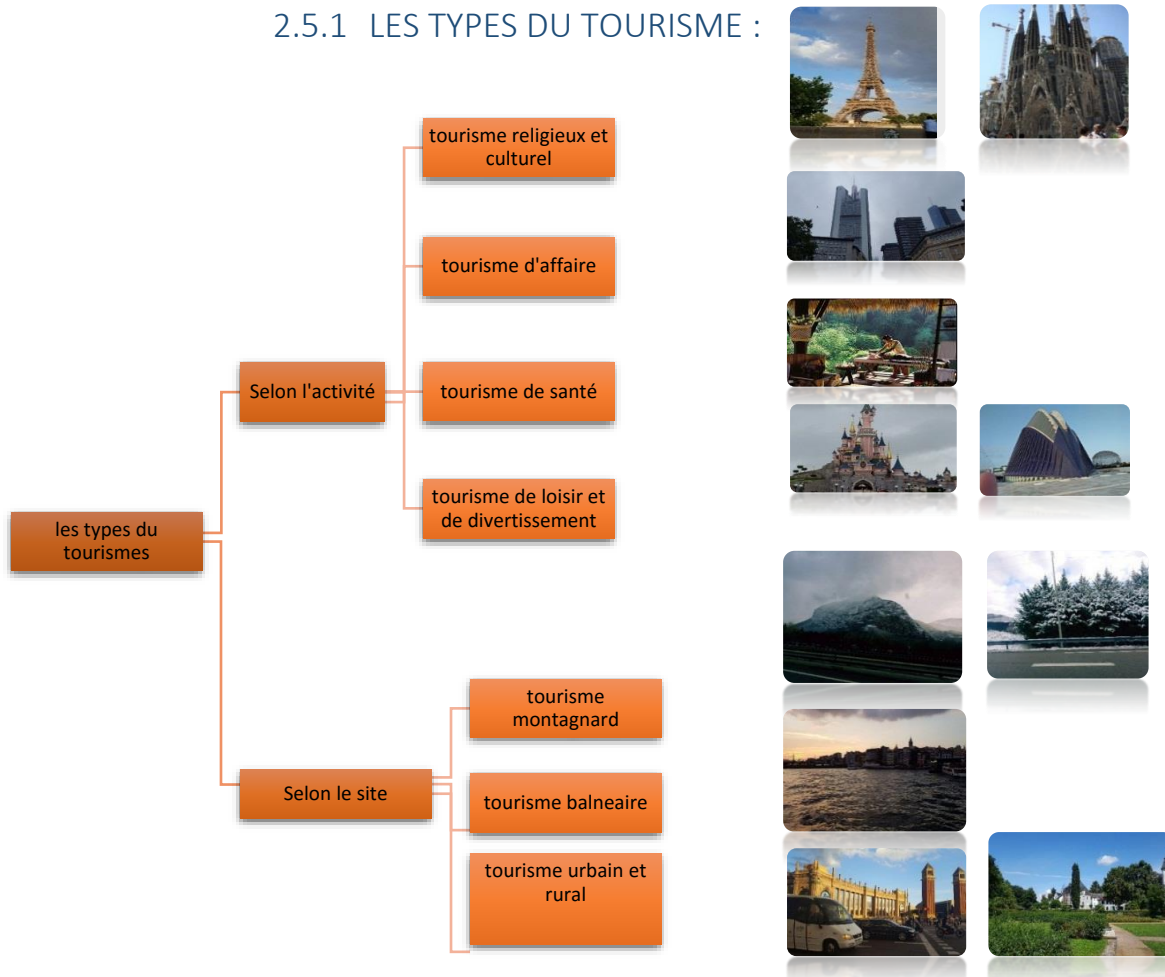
2.5.1 LES TYPES DU TOURISME :

les types du tourismes

Selon l'activité

tourisme religieux et culturel

tourisme d'affaire

tourisme de santé

tourisme de loisir et de divertissement

Selon le site

tourisme montagnard

tourisme balneaire

tourisme urbain et rural